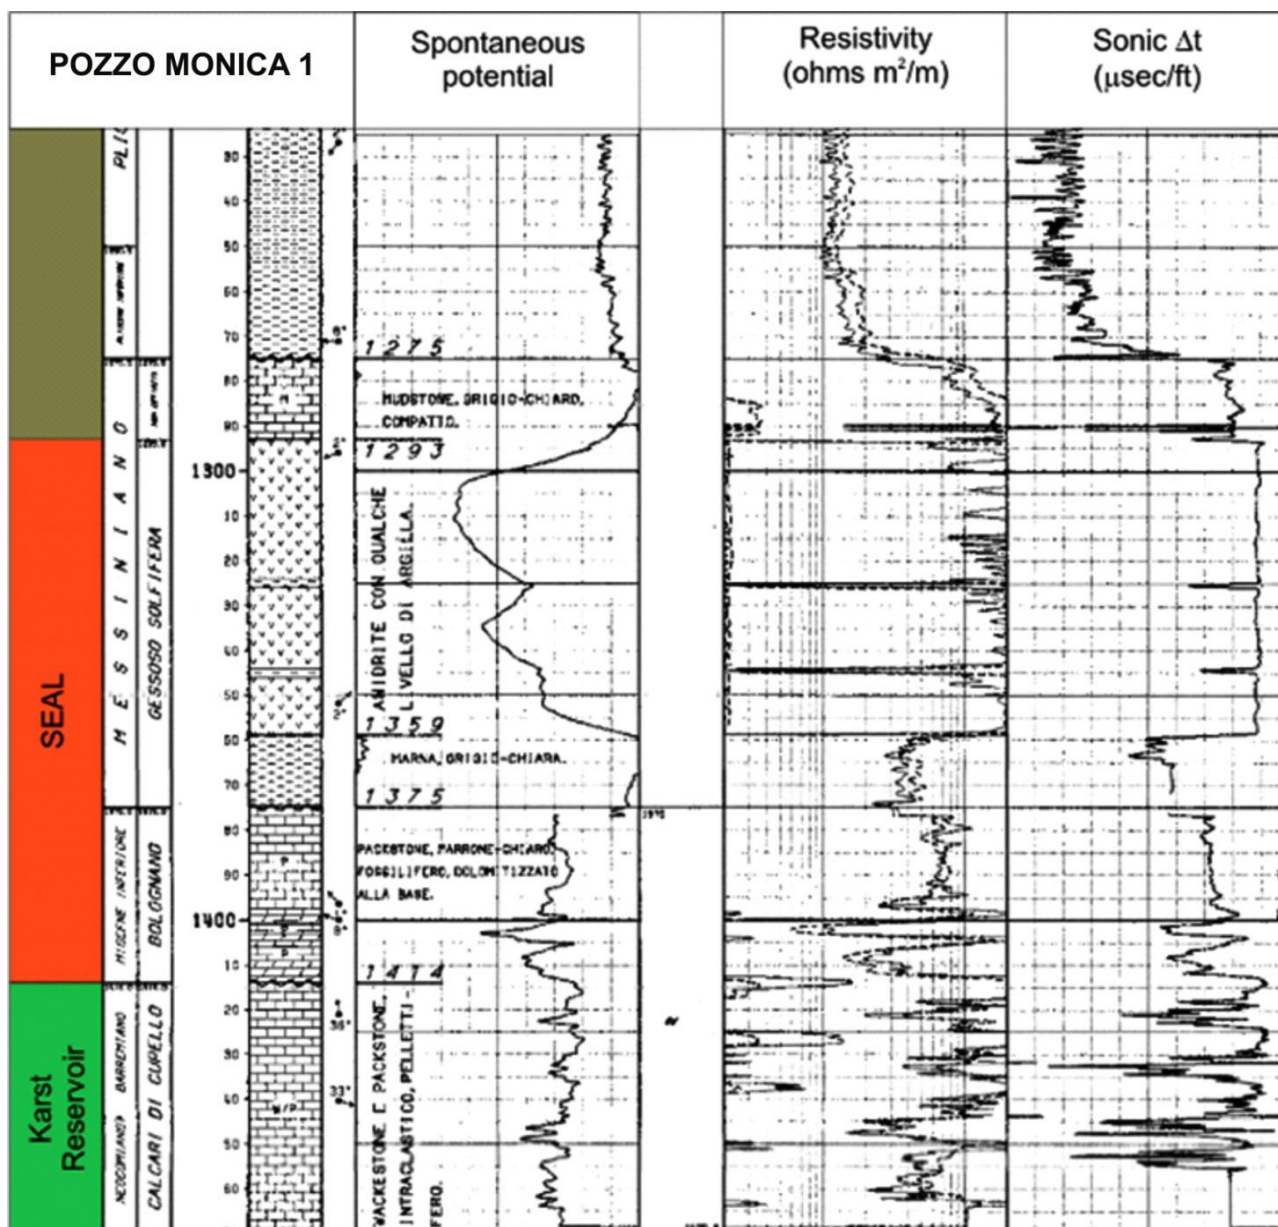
POZZO MONICA 1

Spontaneous potential

Resistivity (ohms m$^2$/m)

Sonic $\Delta$t ($\mu$sec/ft)

SEAL

Karst Reservoir

PLI

MESSINIANO

GESSOSO SOLFIFERA

MIOCENE INFERIORE

BOLOGNANO

BARREMIANO

CALCARI DI CUPELLO

30
40
50
60
70
80
90
1300
10
20
30
40
50
60
70
80
90
1400
10
20
30
40
50
60

1275

MUDSTONE, GRIGIO-CHIARO, COMPATTO.

1293

ANIDRITE CON QUALCHE LIVELLO DI ARGILLA.

1359

MARNA, GRIGIO-CHIARA.

1375

PACKSTONE, MARRONE-CHIARO, FOSSILIFERO, DOLOMITIZZATO ALLA BASE.

1414

WACKESTONE E PACKSTONE, INTRACLASTICO, PELLETTI-FERO.

38°

33°